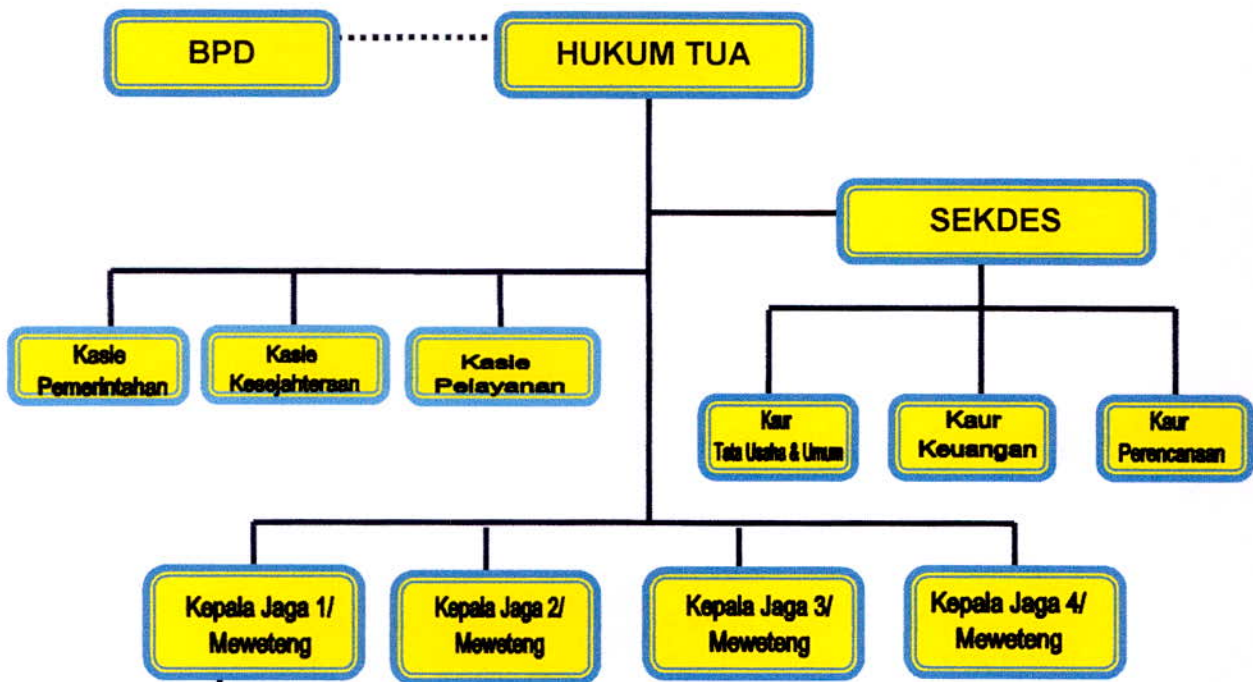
BPD

HUKUM TUA

SEKDES

Kasie Pemerintahan

Kasie Kesejahteraan

Kasie Pelayanan

Kaur Tata Usaha & Umum

Kaur Keuangan

Kaur Perencanaan

Kepala Jaga 1/ Meweteng

Kepala Jaga 2/ Meweteng

Kepala Jaga 3/ Meweteng

Kepala Jaga 4/ Meweteng